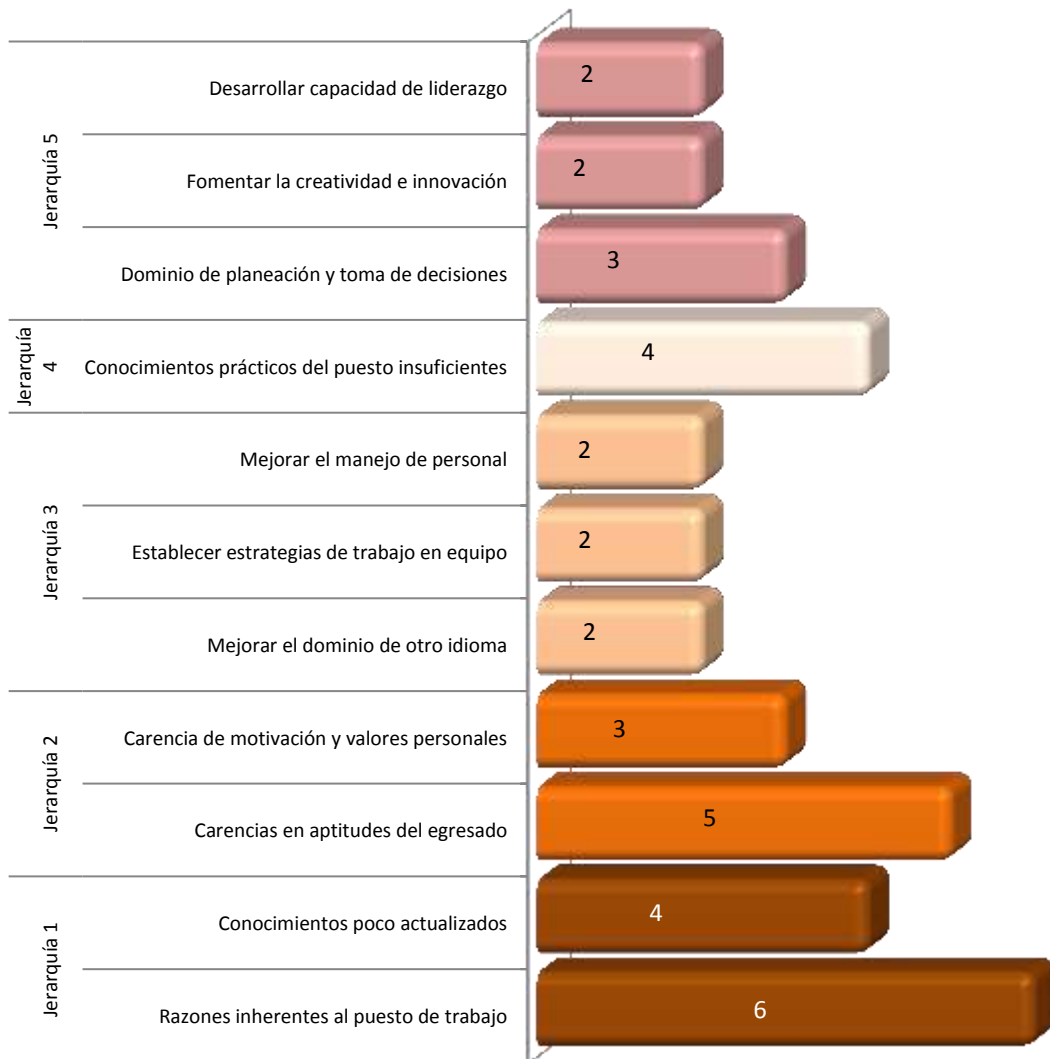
Jerarquía 5
Desarrollar capacidad de liderazgo
2
Fomentar la creatividad e innovación
2
Dominio de planeación y toma de decisiones
3

Jerarquía 4
Conocimientos prácticos del puesto insuficientes
4

Jerarquía 3
Mejorar el manejo de personal
2
Establecer estrategias de trabajo en equipo
2
Mejorar el dominio de otro idioma
2

Jerarquía 2
Carencia de motivación y valores personales
3
Carencias en aptitudes del egresado
5

Jerarquía 1
Conocimientos poco actualizados
4
Razones inherentes al puesto de trabajo
6